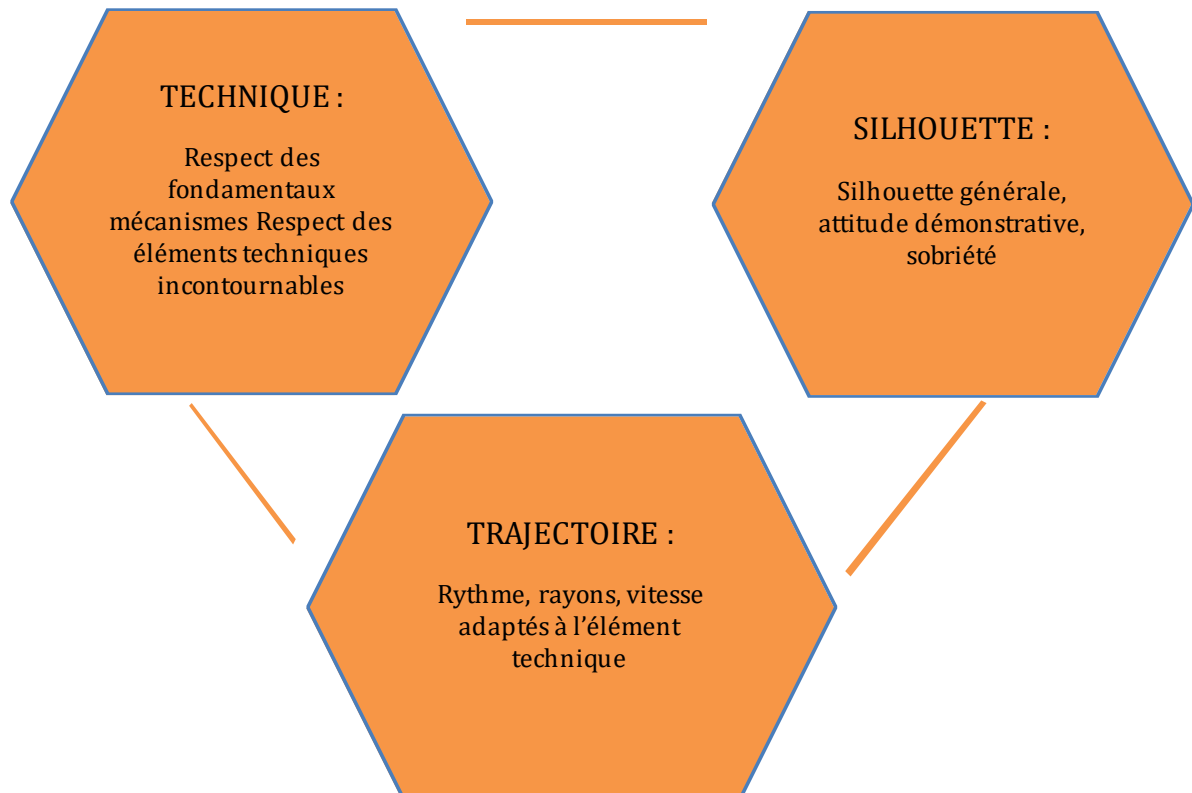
TECHNIQUE :

Respect des fondamentaux mécanismes Respect des éléments techniques incontournables

SILHOUETTE :

Silhouette générale, attitude démonstrative, sobriété

TRAJECTOIRE :

Rythme, rayons, vitesse adaptés à l'élément technique